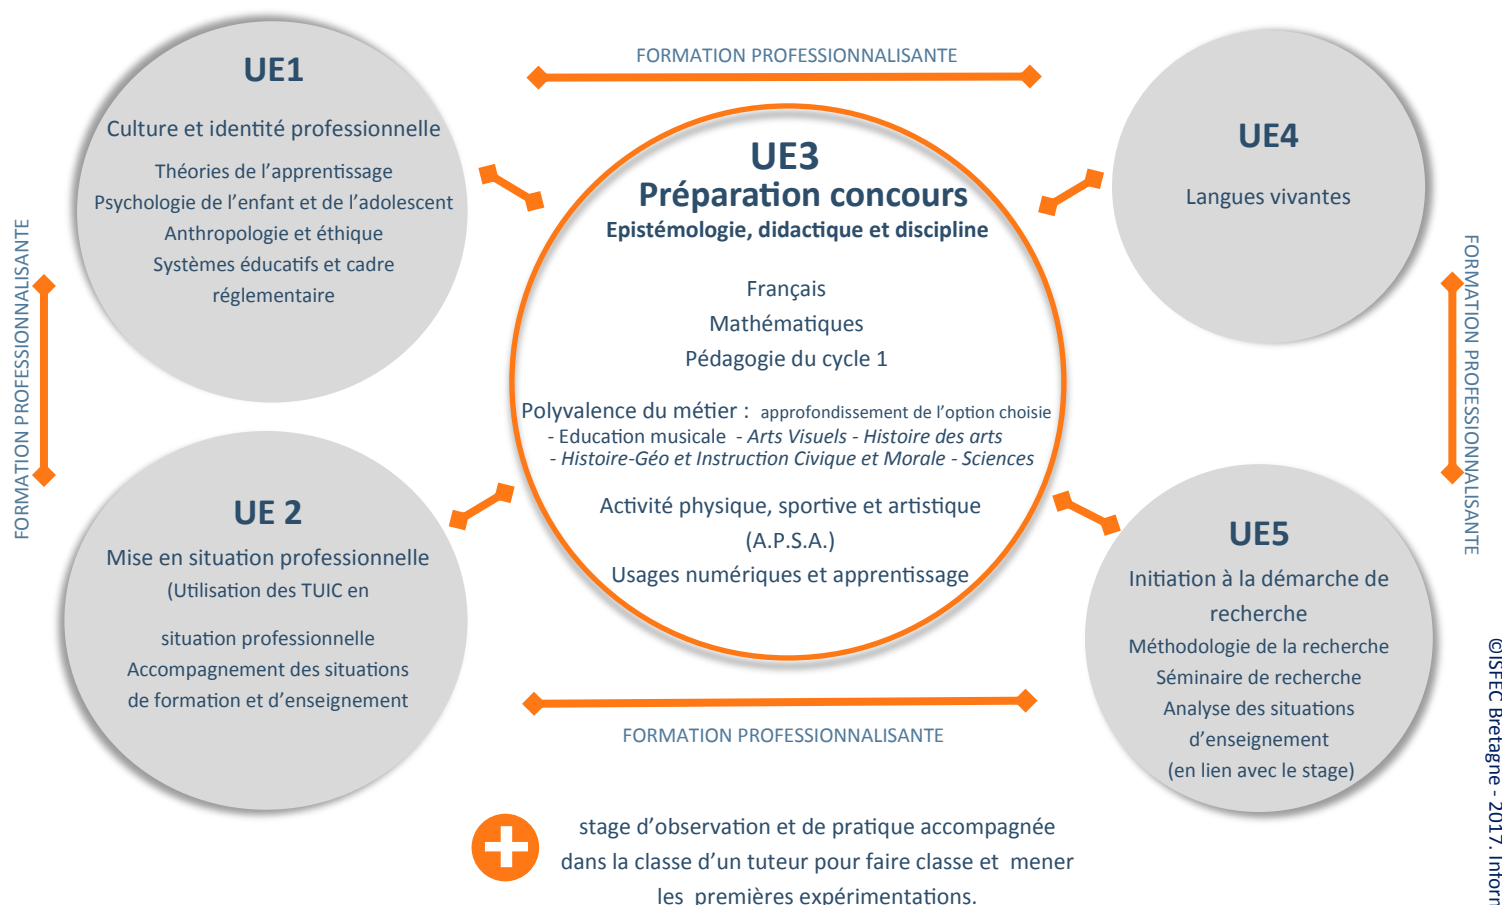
FORMATION PROFESSIONNALISANTE

UE1

Culture et identité professionnelle

Théories de l'apprentissage
Psychologie de l'enfant et de l'adolescent
Anthropologie et éthique
Systèmes éducatifs et cadre réglementaire

FORMATION PROFESSIONNALISANTE

UE3
Préparation concours
Epistémologie, didactique et discipline

Français
Mathématiques
Pédagogie du cycle 1

Polyvalence du métier : approfondissement de l'option choisie
- Education musicale - *Arts Visuels* - *Histoire des arts*
- *Histoire-Géo et Instruction Civique et Morale* - *Sciences*

Activité physique, sportive et artistique (A.P.S.A.)
Usages numériques et apprentissage

UE4

Langues vivantes

FORMATION PROFESSIONNALISANTE

UE 2
Mise en situation professionnelle
(Utilisation des TUIC en

situation professionnelle
Accompagnement des situations de formation et d'enseignement

UE5
Initiation à la démarche de recherche
Méthodologie de la recherche
Séminaire de recherche
Analyse des situations d'enseignement
(en lien avec le stage)

FORMATION PROFESSIONNALISANTE

stage d'observation et de pratique accompagnée dans la classe d'un tuteur pour faire classe et mener les premières expérimentations.

©ISFEC Bretagne - 2017. Inforn